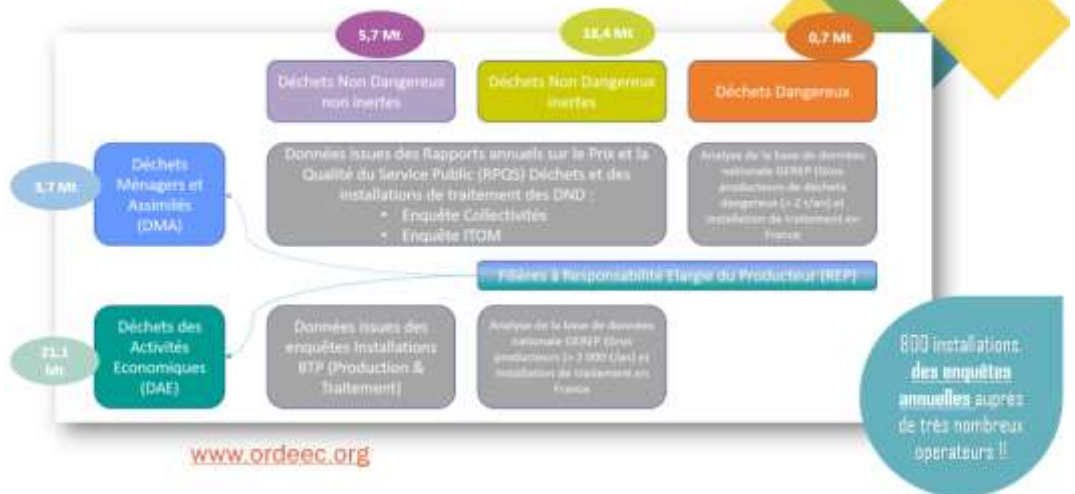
5,7 Mt

18,4 Mt

0,7 Mt

Déchets Non Dangereux non inertes

Déchets Non Dangereux inertes

Déchets Dangereux

3,7 Mt

Déchets Ménagers et Assimilés (DMA)

Données issues des Rapports annuels sur le Prix et la Qualité du Service Public (RPQS) Déchets et des installations de traitement des DND :
• Enquête Collectivités
• Enquête ITOM

Analyse de la base de données nationale GEREP (Gros producteurs de déchets dangereux (> 2 t/an) et installation de traitement en France

Filières à Responsabilité Elargie du Producteur (REP)

21,1 Mt

Déchets des Activités Economiques (DAE)

Données issues des enquêtes Installations BTP (Production & Traitement)

Analyse de la base de données nationale GEREP (Gros producteurs (> 2 000 t/an) et installation de traitement en France

800 installations, des enquêtes annuelles auprès de très nombreux operateurs !!

www.ordeec.org